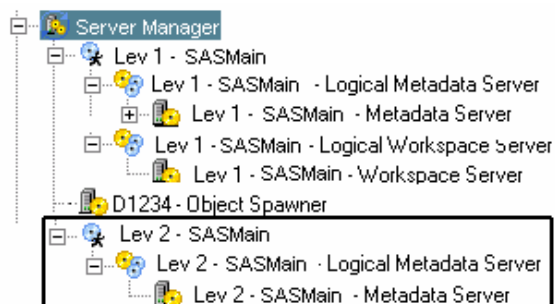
Server Manager
Lev 1 - SASMain
Lev 1 - SASMain - Logical Metadata Server
Lev 1 - SASMain - Metadata Server
Lev 1 - SASMain - Logical Workspace Server
Lev 1 - SASMain - Workspace Server
D1234 - Object Spawner
Lev 2 - SASMain
Lev 2 - SASMain - Logical Metadata Server
Lev 2 - SASMain - Metadata Server